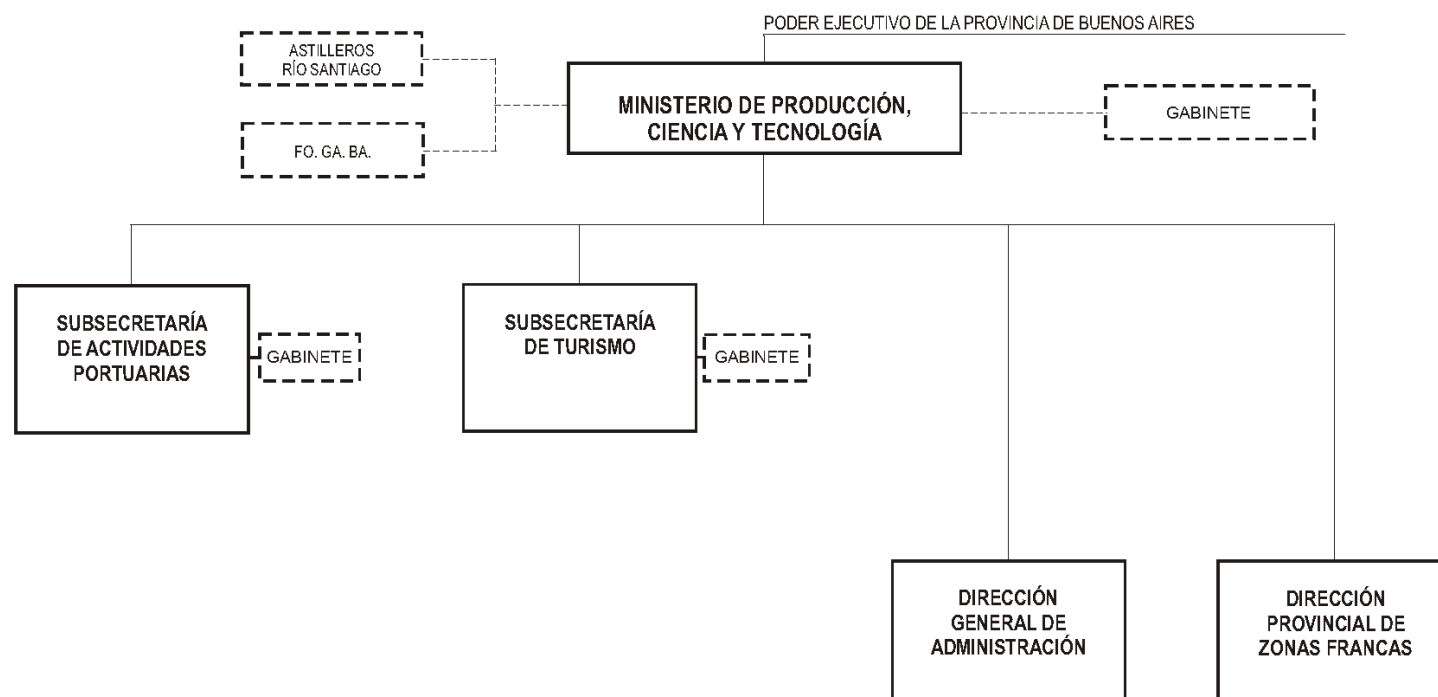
PODER EJECUTIVO DE LA PROVINCIA DE BUENOS AIRES

ASTILLEROS RÍO SANTIAGO

FO. GA. BA.

MINISTERIO DE PRODUCCIÓN, CIENCIA Y TECNOLOGÍA

GABINETE

SUBSECRETARÍA DE ACTIVIDADES PORTUARIAS

GABINETE

SUBSECRETARÍA DE TURISMO

GABINETE

DIRECCIÓN GENERAL DE ADMINISTRACIÓN

DIRECCIÓN PROVINCIAL DE ZONAS FRANCAS